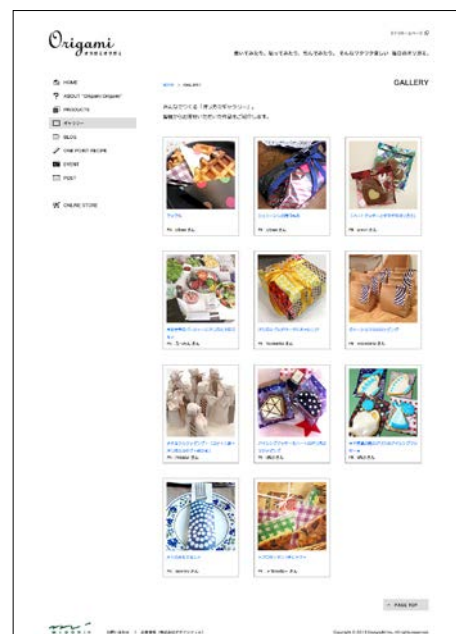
Origami

敷いてみたり、貼ってみたり、包んでみたり。そんなワクワク楽しい 毎日のオリガミ。

HOME
ABOUT "Origami Origami"
PRODUCTS
ギャラリー
BLOG
ONE POINT RECIPE
EVENT
POST

ONLINE STORE

HOME > GALLERY

GALLERY

みんなでつくる「オリガミギャラリー」。
皆様からお寄せいただいた作品をご紹介します。

ワッフル

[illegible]

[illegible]

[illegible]

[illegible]

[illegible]

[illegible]

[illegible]

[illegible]

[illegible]

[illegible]

PAGE TOP

Copyright © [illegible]